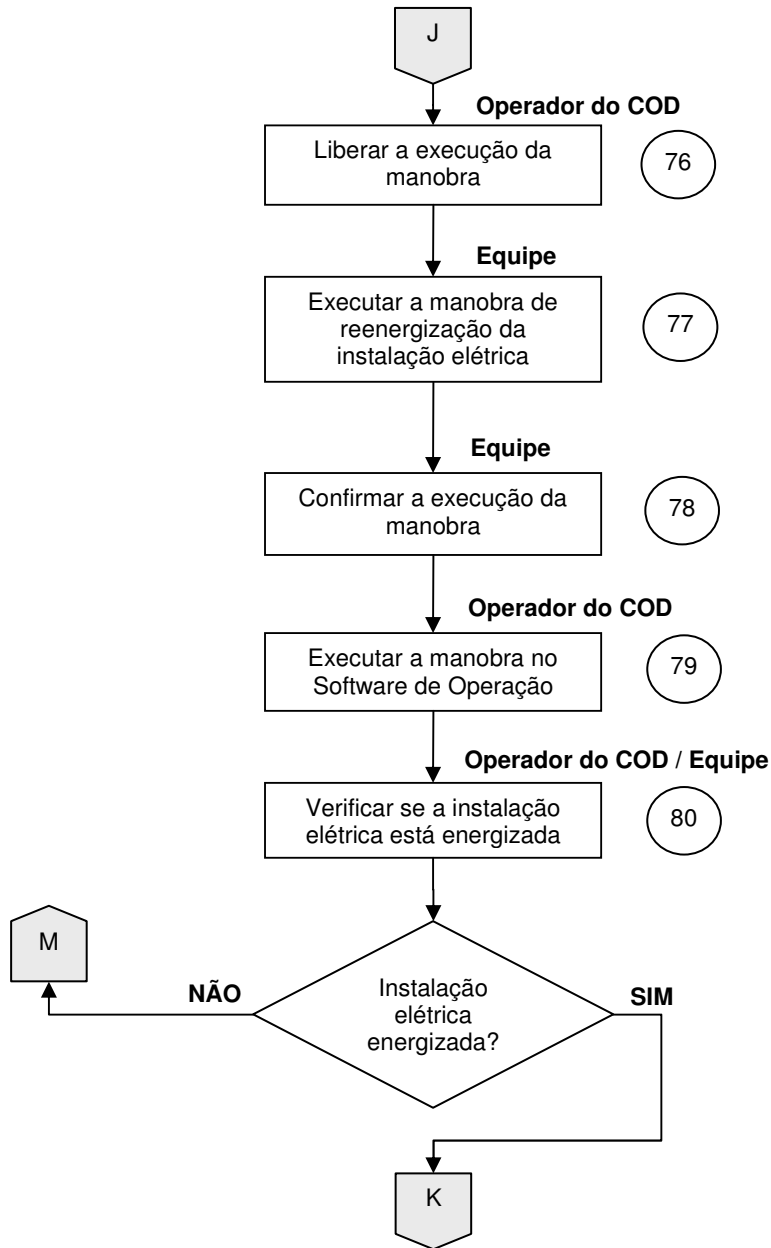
J

Operador do COD

Liberar a execução da manobra

76

Equipe

Executar a manobra de reenergização da instalação elétrica

77

Equipe

Confirmar a execução da manobra

78

Operador do COD

Executar a manobra no Software de Operação

79

Operador do COD / Equipe

Verificar se a instalação elétrica está energizada

80

M

NÃO

Instalação elétrica energizada?

SIM

K